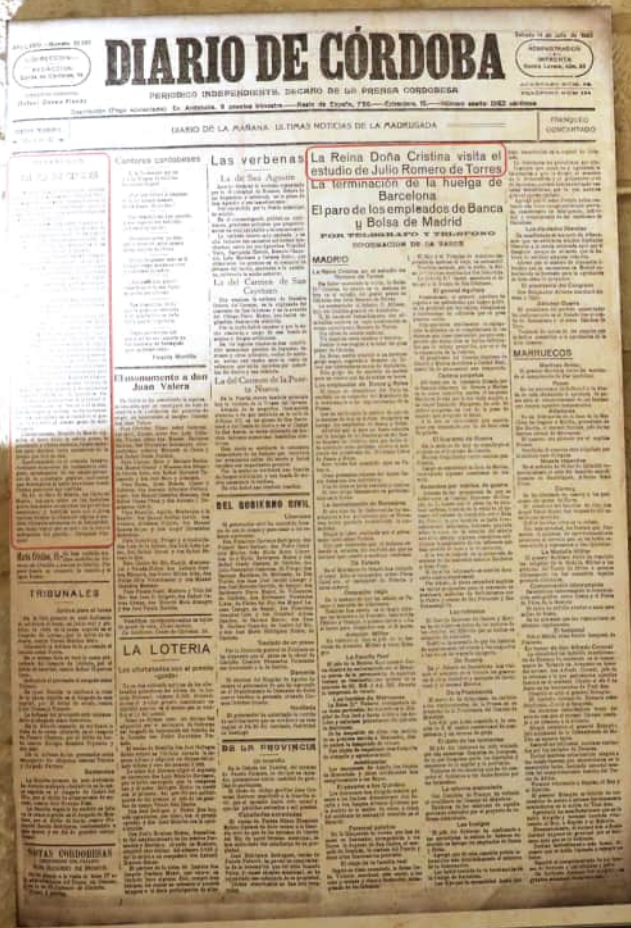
DIARIO DE CÓRDOBA

PERIODICO INDEPENDIENTE. DECANO DE LA PRENSA CORDOBESA

DIARIO DE LA MAÑANA. ÚLTIMAS NOTICIAS DE LA MADRUGADA

FRANQUEO CONCERTADO

Cantares cordobeses

Las verbenas

La de San Agustín

La del Carmen de San Cayetano

La del Carmen de la Puerta Nueva

El monumento a don Juan Valera

DEL GOBIERNO CIVIL

LA LOTERIA

DE LA PROVINCIA

TRIBUNALES

NOTAS CORDOBESAS

La Reina Doña Cristina visita el estudio de Julio Romero de Torres

La terminación de la huelga de Barcelona

El paro de los empleados de Banca y Bolsa de Madrid

POR TELEGRAFO Y TELEFONO

MADRID

MARRUECOS

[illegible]